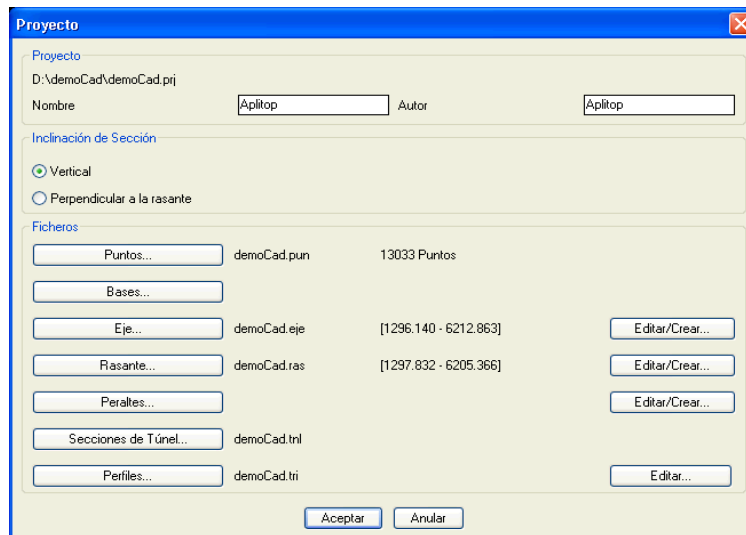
Proyecto

Proyecto

D:\demoCad\demoCad.prj

Nombre Aplitop Autor Aplitop

Inclinación de Sección

Vertical

Perpendicular a la rasante

Ficheros

Puntos... demoCad.pun 13033 Puntos

Bases...

Eje... demoCad.eje [1296.140 - 6212.863] Editar/Crear...

Rasante... demoCad.ras [1297.832 - 6205.366] Editar/Crear...

Peraltes... Editar/Crear...

Secciones de Túnel... demoCad.tnl

Perfiles... demoCad.tri Editar...

Aceptar Anular